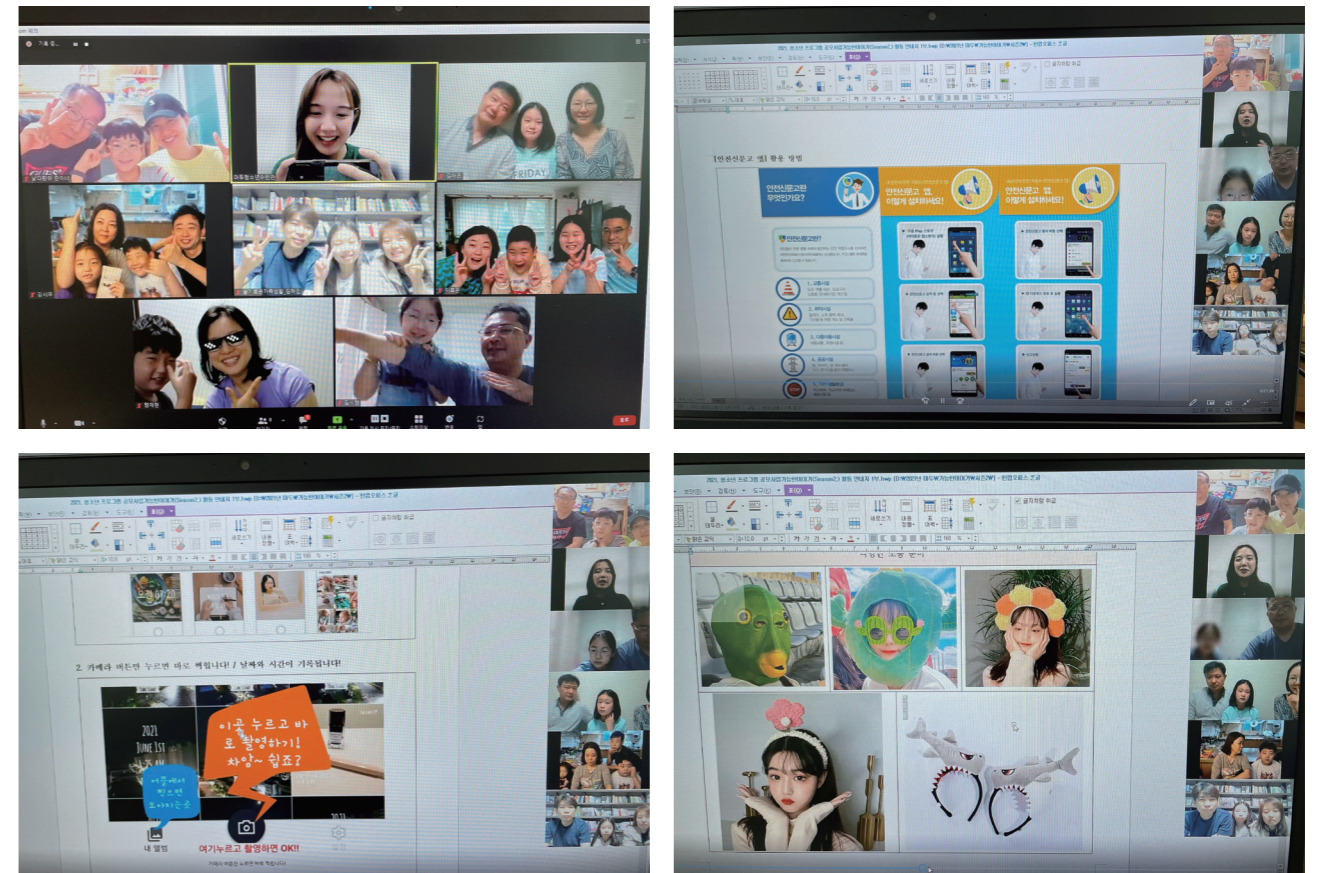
【안전신문고 앱】 활용 방법

안전신문고란 무엇인가요?

안전신문고 앱, 이렇게 설치하세요!

안전신문고 앱, 이렇게 설치하세요!

2. 카메라 버튼만 누르면 바로 찍힙니다! 날짜와 시간이 기록됩니다!

2021 JUNE 1ST

이곳 누르고 바로 촬영하기! 차암~ 쉽죠?

여기에서 찍으면

내 앨범

여기누르고 촬영하면 OK!!